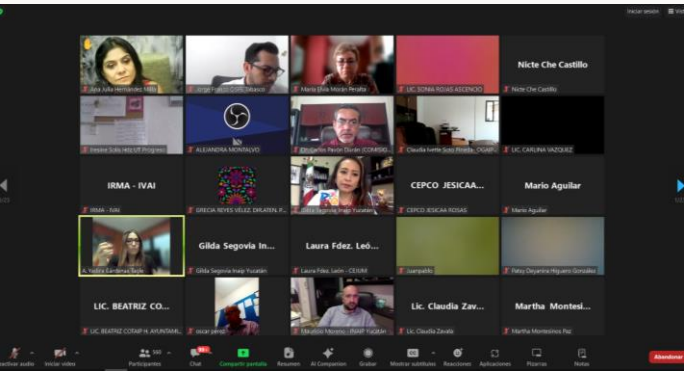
Iniciar sesión

Ana Julia Hernández INEG
Jorge Franco CUIDES Tabasco
María Elvia Morán Peralta
LIC. SONIA ROJAS ASCENCIO
Nicte Che Castillo
Nicte Che Castillo
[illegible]
ALEJANDRA MONTALVO
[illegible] Pavón Durán (COMISIO...
Claudia Ivette Soto Pineda, OGAIP...
LIC. CAROLINA VAZQUEZ
IRMA - IVAI
IRMA - IVAI
GRECIA REYES VELEZ DRAITEN. P...
Gilda Segovia Inaip Yucatán
CEPCO JESICAA...
CEPCO JESICAA ROSAS
Mario Aguilar
Mario Aguilar
A. Yadira Cárdenas Tayle
Gilda Segovia In...
Gilda Segovia Inaip Yucatán
Laura Fdez. León...
Laura Fdez. León - CEIUM
Juanpablo
Patsy Deyanira Higuera González
LIC. BEATRIZ CO...
LIC. BEATRIZ COTAIP H. AYUNTAMI...
oscar perez
Mauricio Moreno - INAIP Yucatán
Lic. Claudia Zav...
Lic. Claudia Zavala
Martha Montesi...
Martha Montesinos Paz

Activar audio
Iniciar video
160 Participantes
Chat
Compartir pantalla
Resumen
AI Companion
Grabar
Mostrar subtítulos
Reacciones
Aplicaciones
Pizarras
Notas
Abandonar